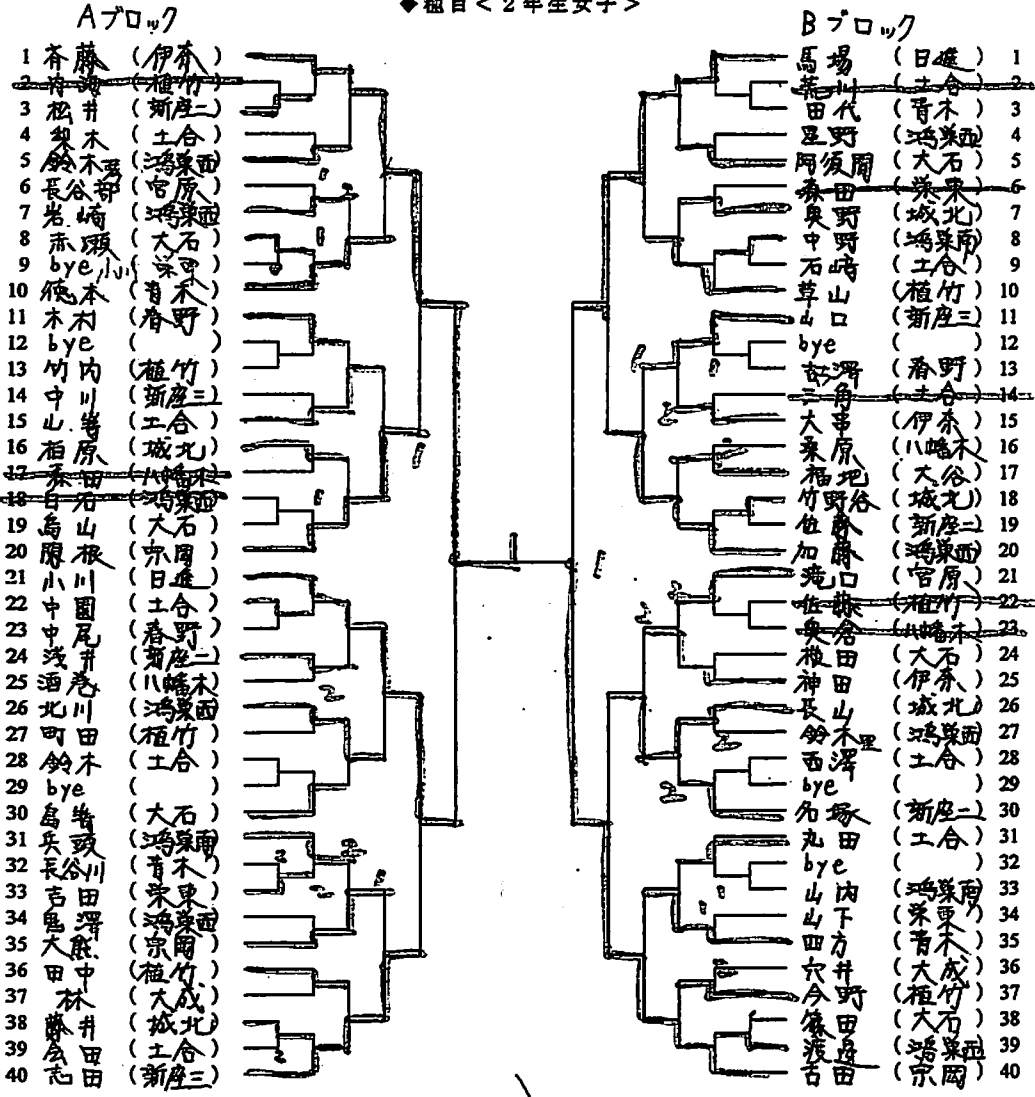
◆種目＜２年生女子＞

Aブロック
1 斉藤 (伊奈)
2 内海 (植竹)
3 松井 (新座二)
4 柴木 (土合)
5 鈴木秀 (鴻巣西)
6 長谷部 (宮原)
7 岩崎 (鴻巣西)
8 赤堀 (大石)
9 bye 小川 (栄東)
10 橋本 (青木)
11 木村 (春野)
12 bye ( )
13 竹内 (植竹)
14 中川 (新座三)
15 山崎 (土合)
16 柏原 (城北)
17 森田 (八幡木)
18 白石 (鴻巣西)
19 島山 (大石)
20 勝根 (宗岡)
21 小川 (日進)
22 中園 (土合)
23 中尾 (春野)
24 浅井 (新座二)
25 酒巻 (八幡木)
26 北川 (鴻巣西)
27 町田 (植竹)
28 鈴木 (土合)
29 bye ( )
30 島崎 (大石)
31 兵頭 (鴻巣南)
32 長谷川 (青木)
33 吉田 (栄東)
34 鬼澤 (鴻巣西)
35 大熊 (宗岡)
36 田中 (植竹)
37 林 (大成)
38 藤井 (城北)
39 […]田 (土合)
40 志田 (新座三)

Bブロック
馬場 (日進) 1
荒川 (土合) 2
田代 (青木) 3
星野 (鴻巣西) 4
阿須間 (大石) 5
森田 (栄東) 6
奥野 (城北) 7
中野 (鴻巣南) 8
石崎 (土合) 9
草山 (植竹) 10
山口 (新座三) 11
bye ( ) 12
古澤 (春野) 13
三角 (土合) 14
大串 (伊奈) 15
桑原 (八幡木) 16
福地 (大谷) 17
竹野谷 (城北) 18
佐藤 (新座二) 19
加藤 (鴻巣西) 20
滝口 (宮原) 21
佐藤 (植竹) 22
奥倉 (八幡木) 23
根田 (大石) 24
神田 (伊奈) 25
長山 (城北) 26
鈴木理 (鴻巣西) 27
西澤 (土合) 28
bye ( ) 29
多場 (新座二) 30
丸田 (土合) 31
bye ( ) 32
山内 (鴻巣南) 33
山下 (栄東) 34
四方 (青木) 35
穴井 (大成) 36
今野 (植竹) 37
篠田 (大石) 38
渡邉 (鴻巣西) 39
古田 (宗岡) 40